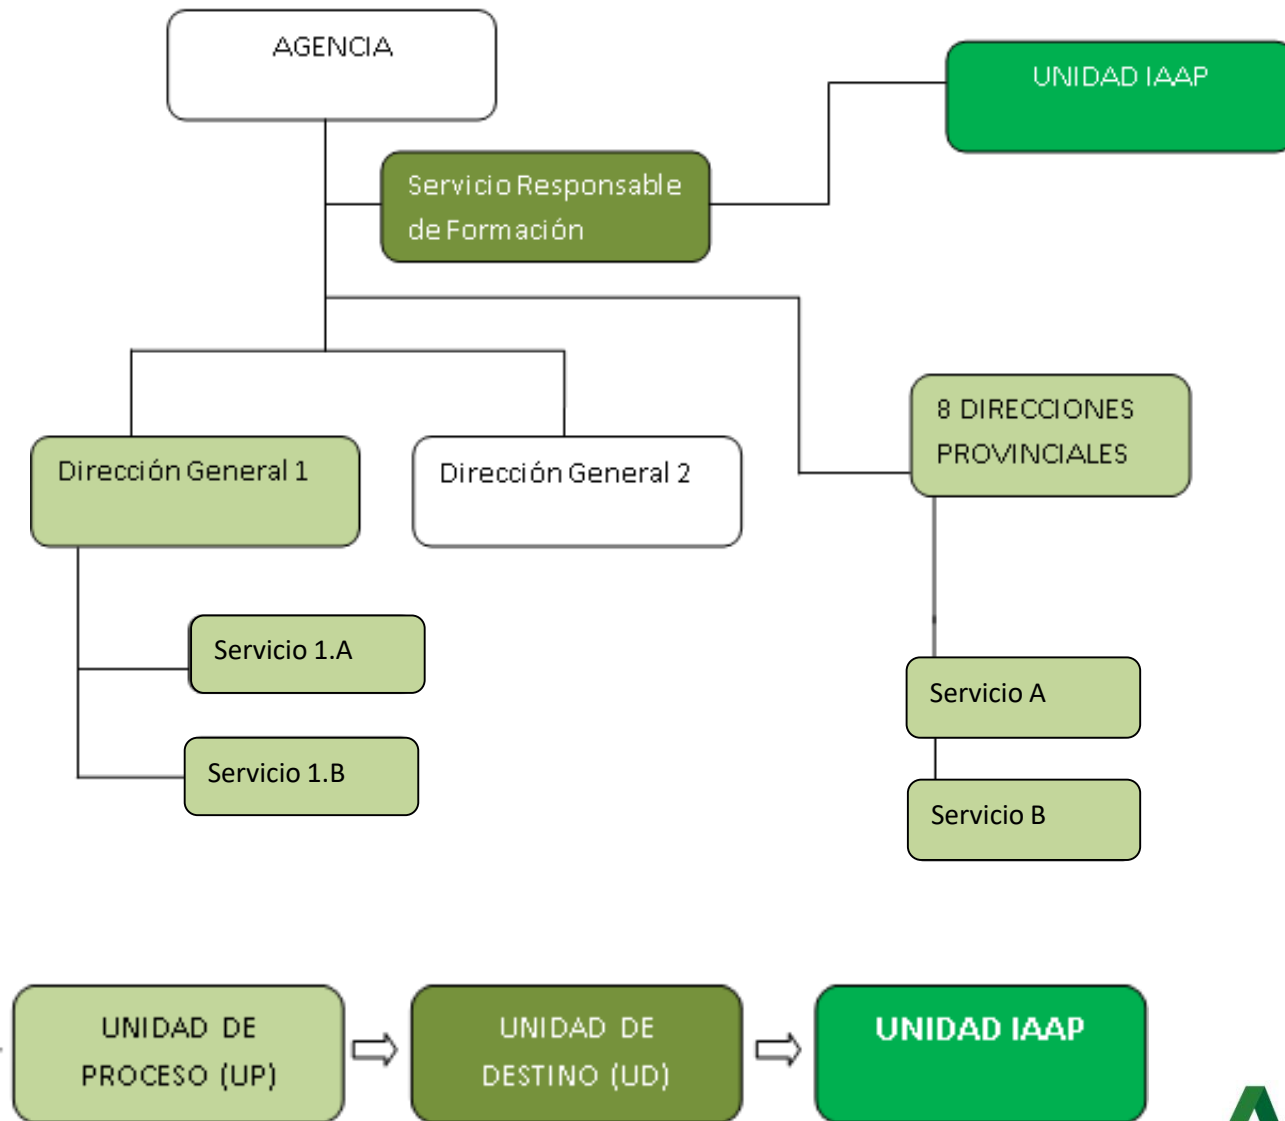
AGENCIA

UNIDAD IAAP

Servicio Responsable de Formación

8 DIRECCIONES PROVINCIALES

Dirección General 1

Dirección General 2

Servicio 1.A

Servicio 1.B

Servicio A

Servicio B

UNIDAD DE PROCESO (UP)

UNIDAD DE DESTINO (UD)

UNIDAD IAAP